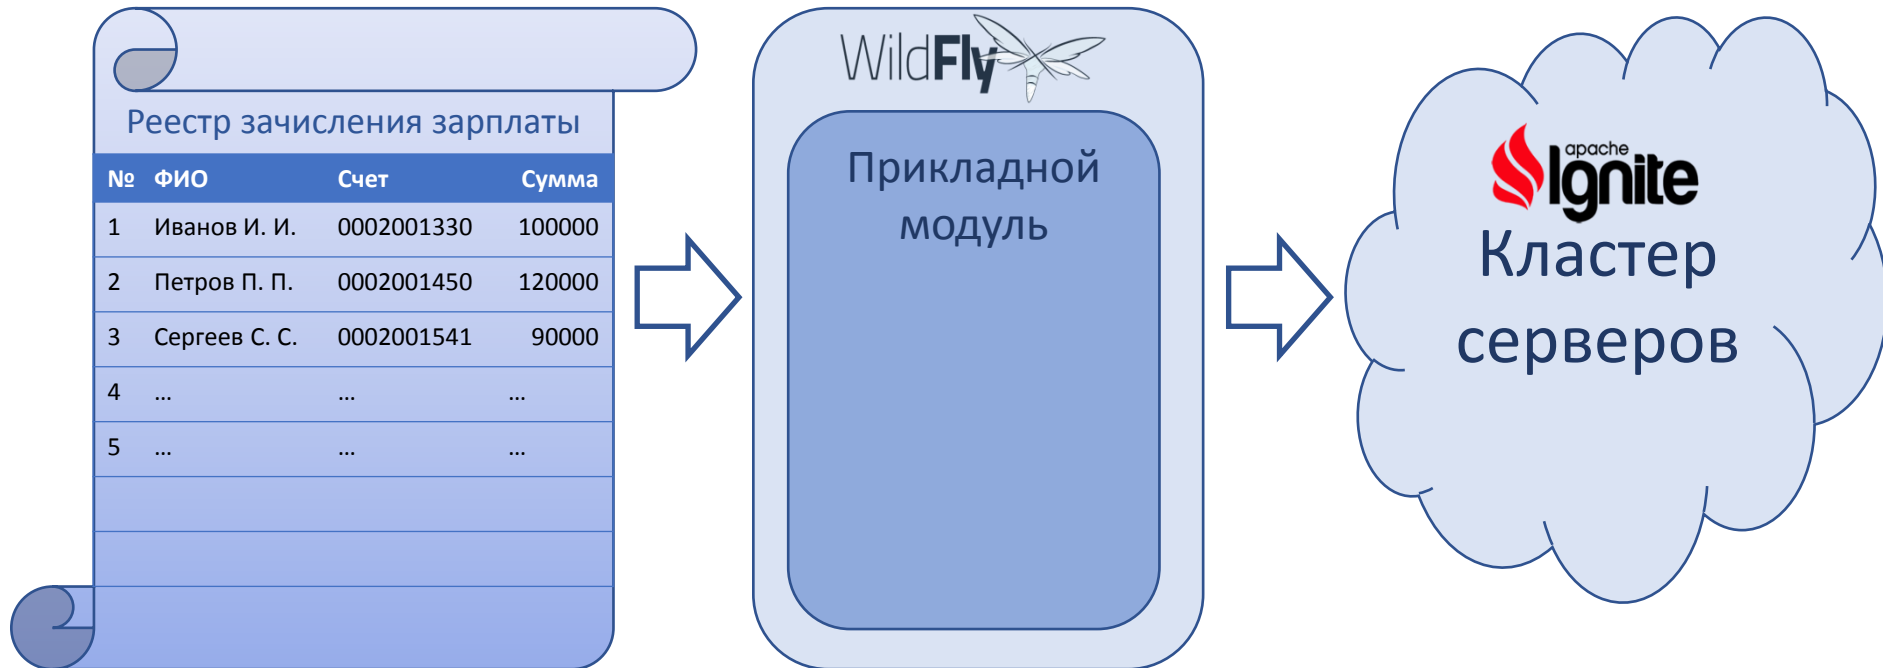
Реестр зачисления зарплаты

| № | ФИО | Счет | Сумма |
|---|---|---|---|
| 1 | Иванов И. И. | 0002001330 | 100000 |
| 2 | Петров П. П. | 0002001450 | 120000 |
| 3 | Сергеев С. С. | 0002001541 | 90000 |
| 4 | … | … | … |
| 5 | … | … | … |

WildFly

Прикладной модуль

apache Ignite

Кластер серверов